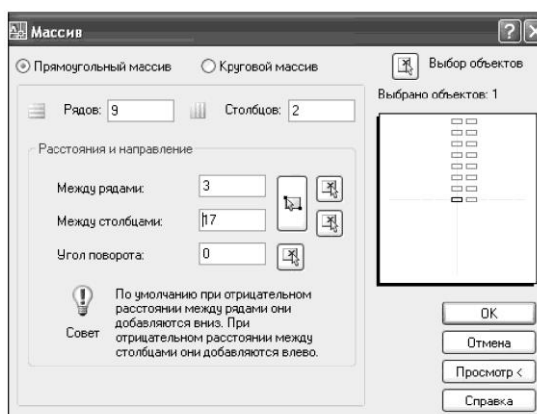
Массив

Прямоугольный массив

Круговой массив

Выбор объектов

Выбрано объектов: 1

Рядов: 9

Столбцов: 2

Расстояния и направление

Между рядами: 3

Между столбцами: 17

Угол поворота: 0

Совет

По умолчанию при отрицательном расстоянии между рядами они добавляются вниз. При отрицательном расстоянии между столбцами они добавляются влево.

OK

Отмена

Просмотр <

Справка